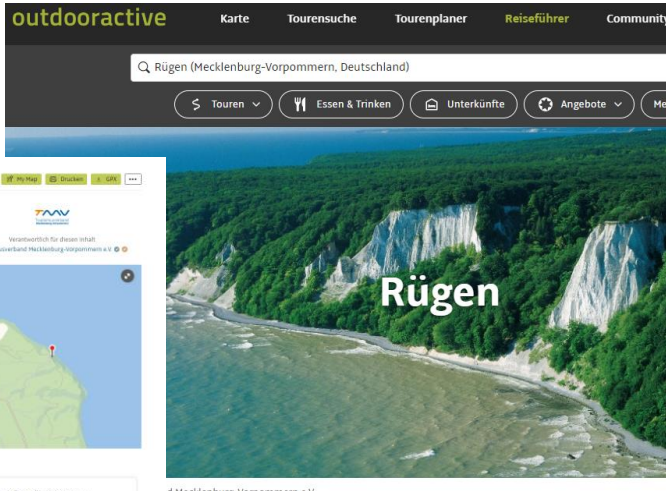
outdooractive Karte Tourensuche Tourenplaner Reiseführer Community

Rügen (Mecklenburg-Vorpommern, Deutschland)

Touren Essen & Trinken Unterkünfte Angebote Me

My Map Drucken GPX •••

TMV

Verantwortlich für diesen Inhalt
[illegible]verband Mecklenburg-Vorpommern e.V.

Rügen

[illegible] Mecklenburg-Vorpommern e.V.